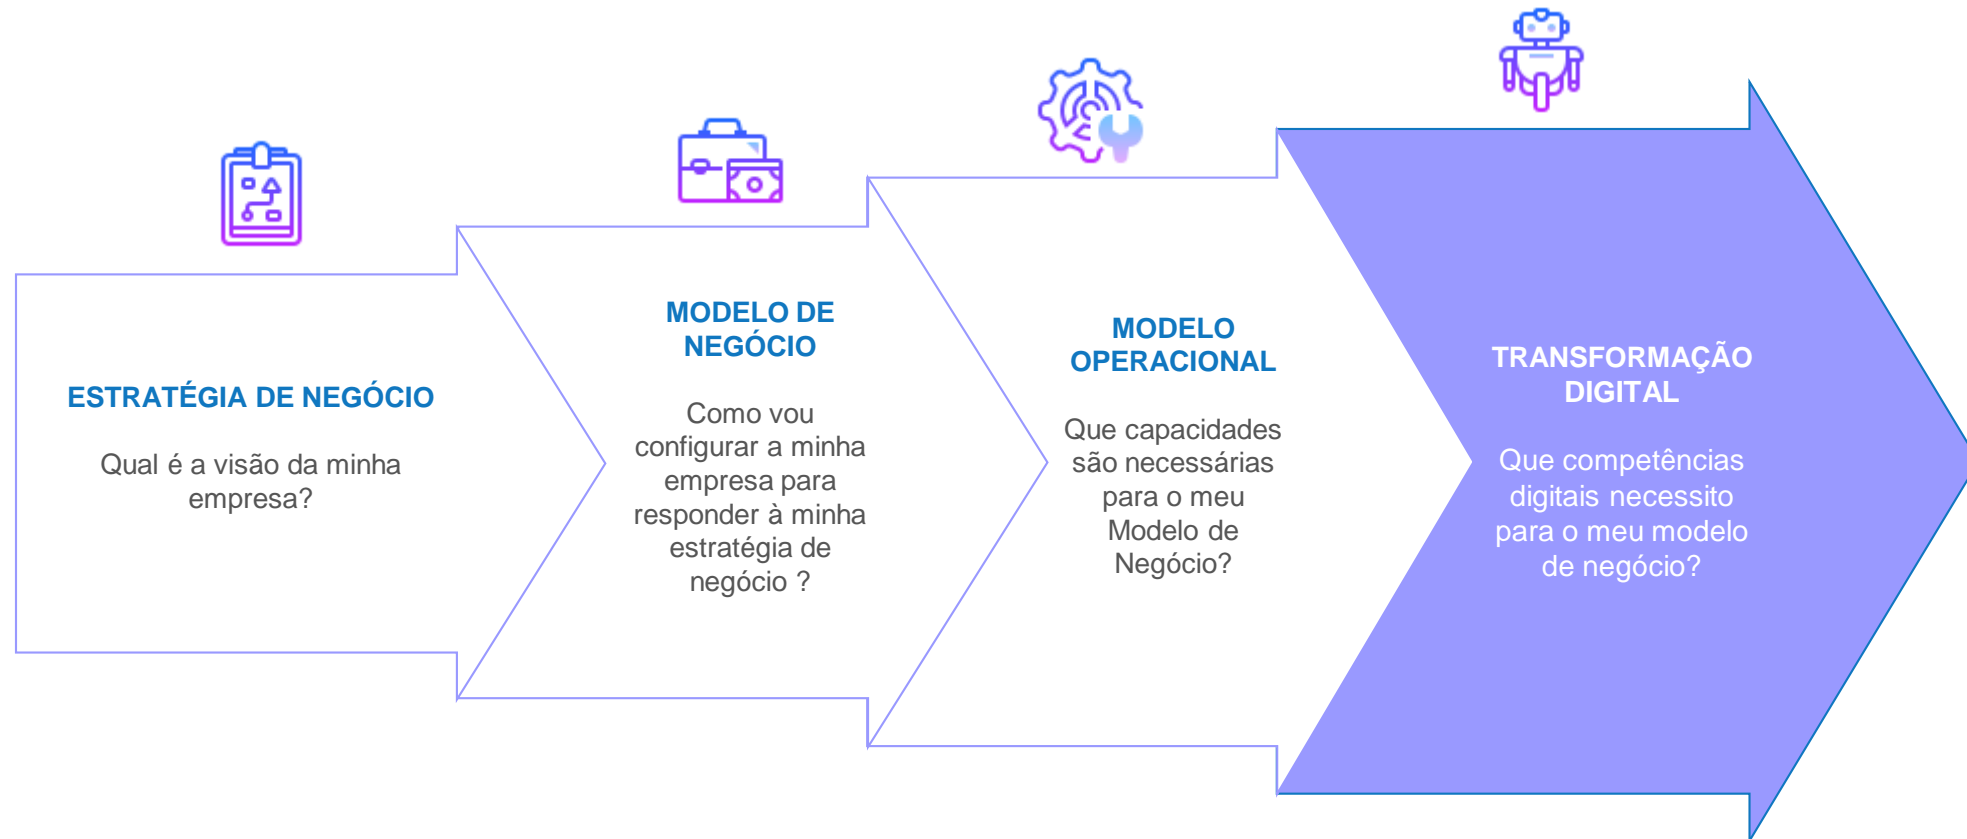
ESTRATÉGIA DE NEGÓCIO

Qual é a visão da minha empresa?

MODELO DE NEGÓCIO

Como vou configurar a minha empresa para responder à minha estratégia de negócio ?

MODELO OPERACIONAL

Que capacidades são necessárias para o meu Modelo de Negócio?

TRANSFORMAÇÃO DIGITAL

Que competências digitais necessito para o meu modelo de negócio?